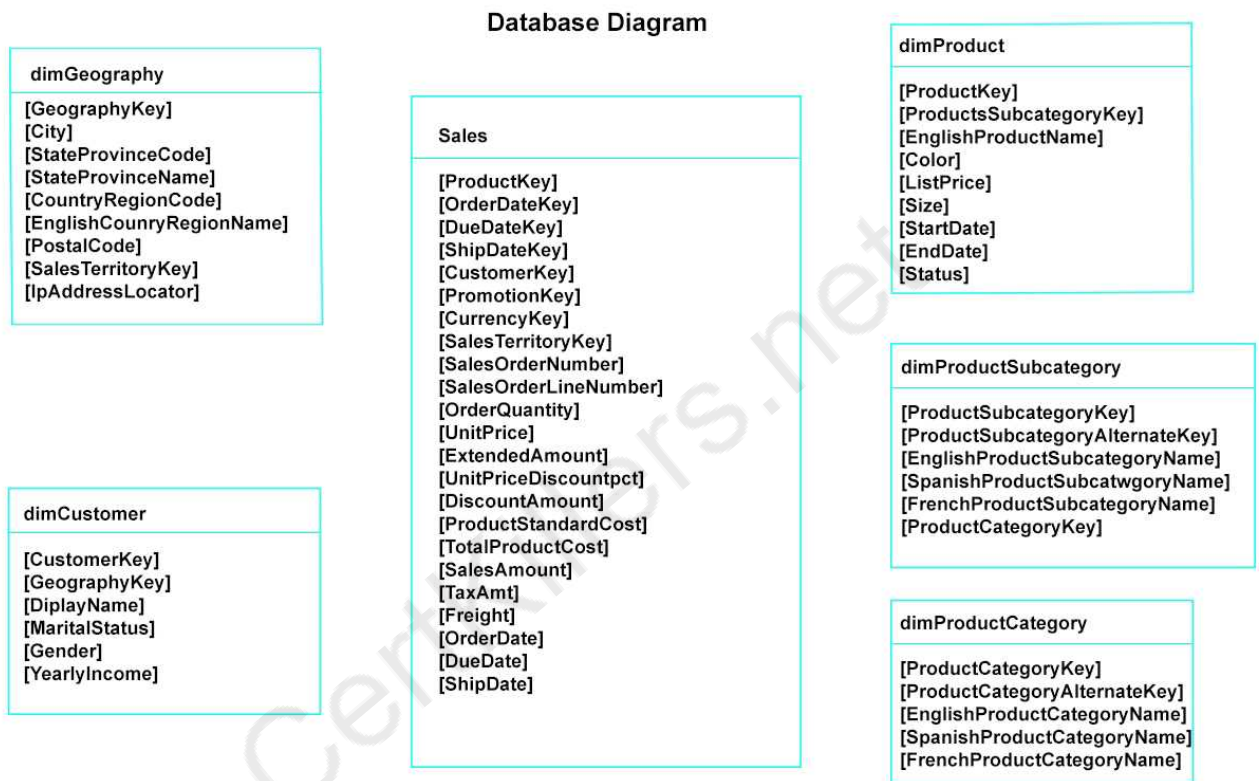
Database Diagram

dimGeography

[GeographyKey]
[City]
[StateProvinceCode]
[StateProvinceName]
[CountryRegionCode]
[EnglishCounryRegionName]
[PostalCode]
[SalesTerritoryKey]
[IpAddressLocator]

Sales

[ProductKey]
[OrderDateKey]
[DueDateKey]
[ShipDateKey]
[CustomerKey]
[PromotionKey]
[CurrencyKey]
[SalesTerritoryKey]
[SalesOrderNumber]
[SalesOrderLineNumber]
[OrderQuantity]
[UnitPrice]
[ExtendedAmount]
[UnitPriceDiscountpct]
[DiscountAmount]
[ProductStandardCost]
[TotalProductCost]
[SalesAmount]
[TaxAmt]
[Freight]
[OrderDate]
[DueDate]
[ShipDate]

dimProduct

[ProductKey]
[ProductsSubcategoryKey]
[EnglishProductName]
[Color]
[ListPrice]
[Size]
[StartDate]
[EndDate]
[Status]

dimProductSubcategory

[ProductSubcategoryKey]
[ProductSubcategoryAlternateKey]
[EnglishProductSubcategoryName]
[SpanishProductSubcatwgoryName]
[FrenchProductSubcategoryName]
[ProductCategoryKey]

dimCustomer

[CustomerKey]
[GeographyKey]
[DiplayName]
[MaritalStatus]
[Gender]
[YearlyIncome]

dimProductCategory

[ProductCategoryKey]
[ProductCategoryAlternateKey]
[EnglishProductCategoryName]
[SpanishProductCategoryName]
[FrenchProductCategoryName]

CertKillers.net